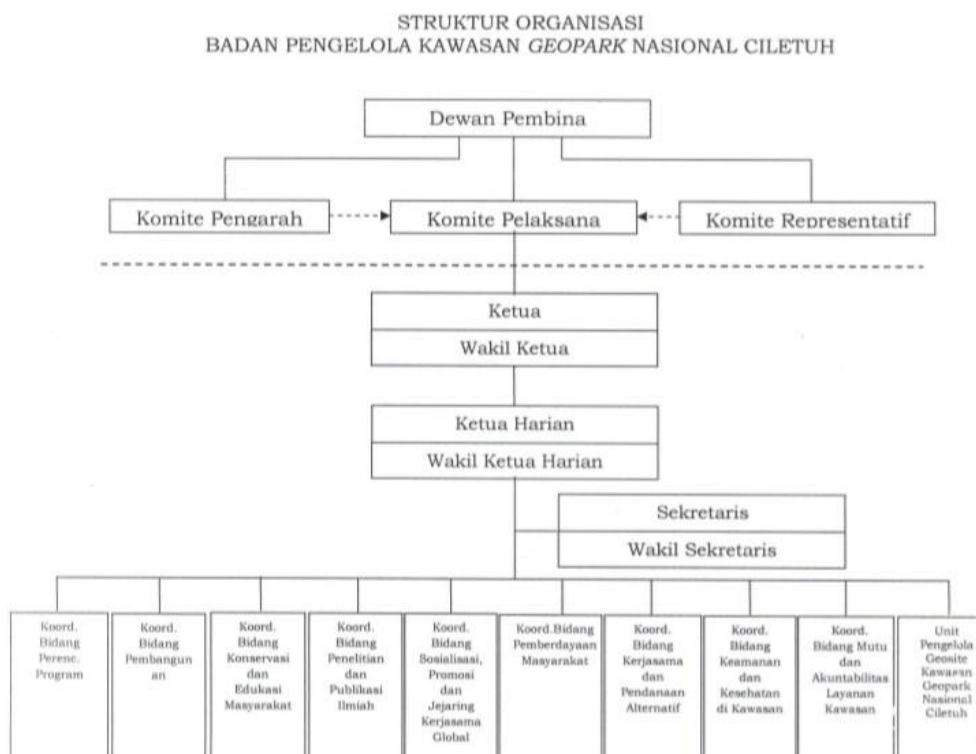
STRUKTUR ORGANISASI
BADAN PENGELOLA KAWASAN *GEOPARK* NASIONAL CILETUH

Dewan Pembina

Komite Pengarah

Komite Pelaksana

Komite Representatif

Ketua

Wakil Ketua

Ketua Harian

Wakil Ketua Harian

Sekretaris

Wakil Sekretaris

Koord. Bidang Perenc. Program

Koord. Bidang Pembangunan

Koord. Bidang Konservasi dan Edukasi Masyarakat

Koord. Bidang Penelitian dan Publikasi Ilmiah

Koord. Bidang Sosialisasi, Promosi dan Jejaring Kerjasama Global

Koord.Bidang Pemberdayaan Masyarakat

Koord. Bidang Kerjasama dan Pendanaan Alternatif

Koord. Bidang Keamanan dan Kesehatan di Kawasan

Koord. Bidang Mutu dan Akuntabilitas Layanan Kawasan

Unit Pengelola Geosite Kawasan Geopark Nasional Ciletuh